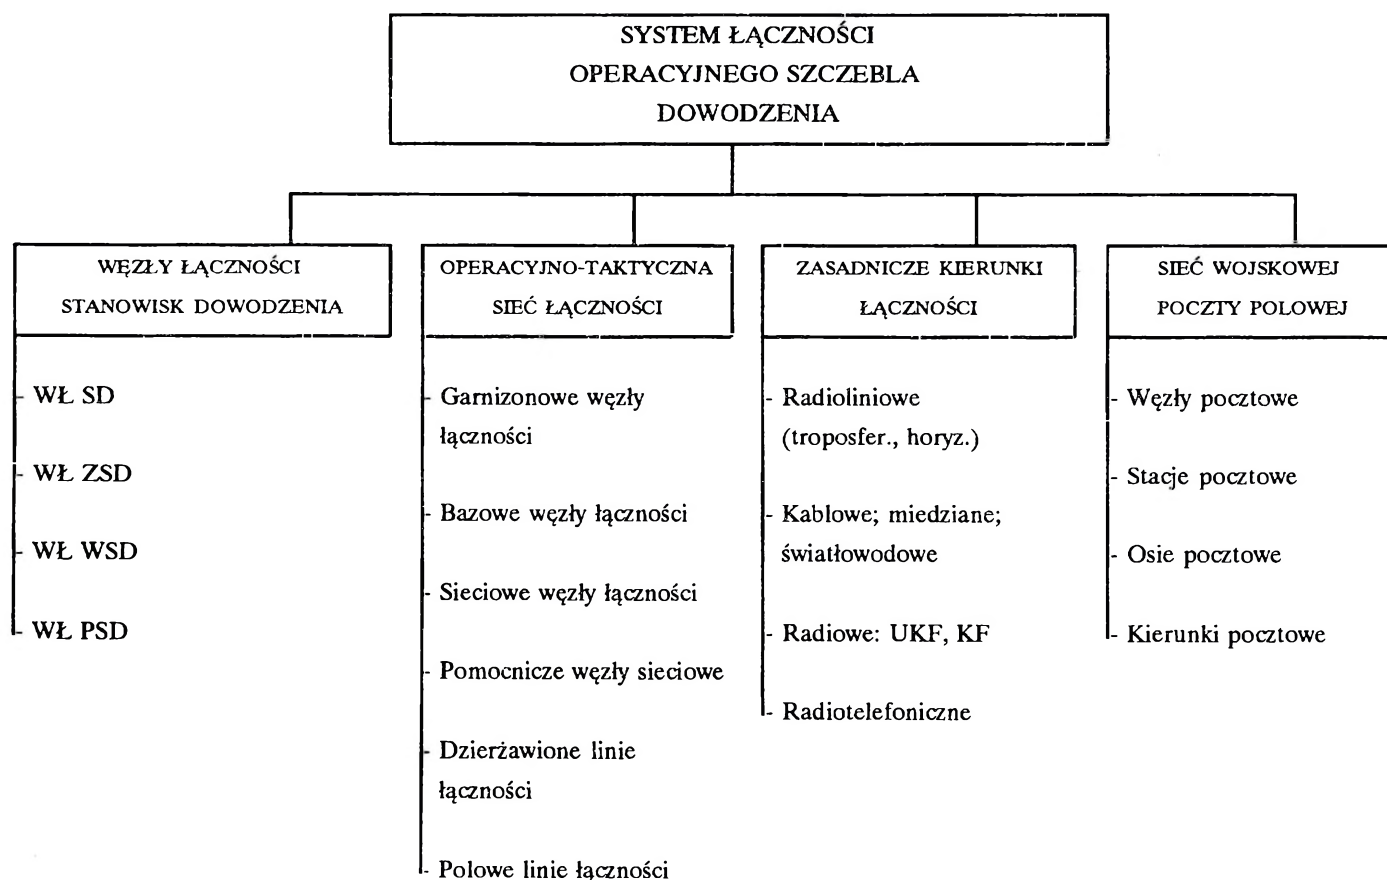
SYSTEM ŁĄCZNOŚCI OPERACYJNEGO SZCZEBLA DOWODZENIA

WĘZŁY ŁĄCZNOŚCI STANOWISK DOWODZENIA

- WŁ SD
- WŁ ZSD
- WŁ WSD
- WŁ PSD

OPERACYJNO-TAKTYCZNA SIEĆ ŁĄCZNOŚCI

- Garnizonowe węzły łączności
- Bazowe węzły łączności
- Sieciowe węzły łączności
- Pomocnicze węzły sieciowe
- Dzierżawione linie łączności
- Polowe linie łączności

ZASADNICZE KIERUNKI ŁĄCZNOŚCI

- Radioliniowe (troposfer., horyz.)
- Kablowe; miedziane; światłowodowe
- Radiowe: UKF, KF
- Radiotelefoniczne

SIEĆ WOJSKOWEJ POCZTY POLOWEJ

- Węzły pocztowe
- Stacje pocztowe
- Osie pocztowe
- Kierunki pocztowe